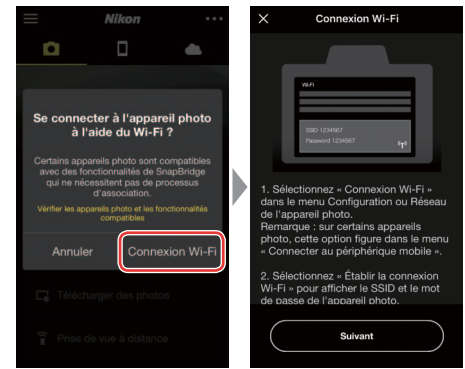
Nikon

Se connecter à l'appareil photo à l'aide du Wi-Fi ?

Certains appareils photo sont compatibles avec des fonctionnalités de SnapBridge qui ne nécessitent pas de processus d'association.

Vérifier les appareils photo et les fonctionnalités compatibles

Annuler

Connexion Wi-Fi

Télécharger des photos

Prise de vue à distance

Connexion Wi-Fi

Wi-Fi

SSID 1234567
Password 1234567

1. Sélectionnez « Connexion Wi-Fi » dans le menu Configuration ou Réseau de l'appareil photo.
Remarque : sur certains appareils photo, cette option figure dans le menu « Connecter au périphérique mobile ».

2. Sélectionnez « Établir la connexion Wi-Fi » pour afficher le SSID et le mot de passe de l'appareil photo.

Suivant